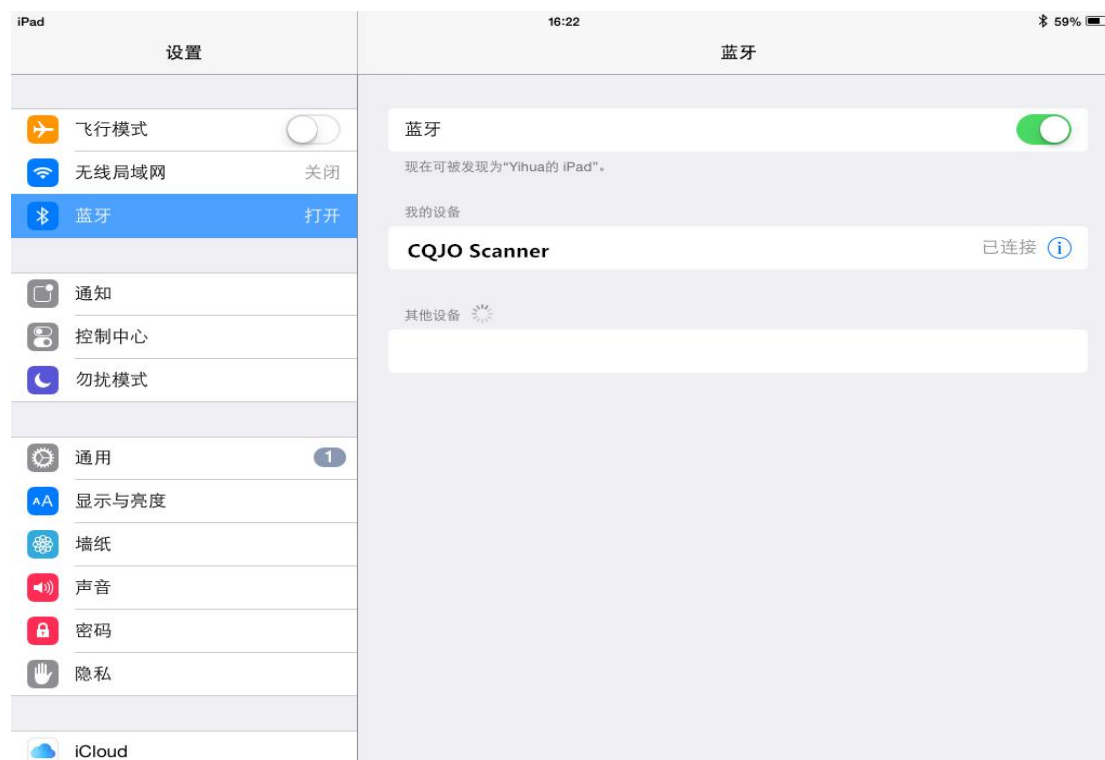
iPad
16:22
59%

设置

飞行模式
无线局域网 关闭
蓝牙 打开

通知
控制中心
勿扰模式

通用 1
显示与亮度
墙纸
声音
密码
隐私

iCloud

蓝牙

蓝牙
现在可被发现为"Yihua的 iPad"。

我的设备
CQJO Scanner 已连接 i

其他设备